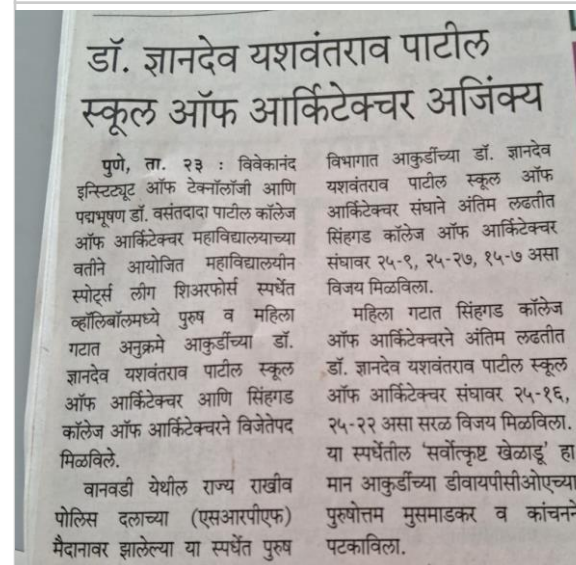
डॉ. ज्ञानदेव यशवंतराव पाटील स्कूल ऑफ आर्किटेक्चर अजिंक्य

पुणे, ता. २३ : विवेकानंद इन्स्टिट्यूट ऑफ टेक्नॉलॉजी आणि पद्मभूषण डॉ. वसंतदादा पाटील कॉलेज ऑफ आर्किटेक्चर महाविद्यालयाच्या वतीने आयोजित महाविद्यालयीन स्पोर्ट्स लीग शिअरफोर्स स्पर्धेत व्हॉलिबॉलमध्ये पुरुष व महिला गटात अनुक्रमे आकुर्डीच्या डॉ. ज्ञानदेव यशवंतराव पाटील स्कूल ऑफ आर्किटेक्चर आणि सिंहगड कॉलेज ऑफ आर्किटेक्चरने विजेतेपद मिळविले.

वानवडी येथील राज्य राखीव पोलिस दलाच्या (एसआरपीएफ) मैदानावर झालेल्या या स्पर्धेत पुरुष विभागात आकुर्डीच्या डॉ. ज्ञानदेव यशवंतराव पाटील स्कूल ऑफ आर्किटेक्चर संघाने अंतिम लढतीत सिंहगड कॉलेज ऑफ आर्किटेक्चर संघावर २५-९, २५-२७, १५-७ असा विजय मिळविला.

महिला गटात सिंहगड कॉलेज ऑफ आर्किटेक्चरने अंतिम लढतीत डॉ. ज्ञानदेव यशवंतराव पाटील स्कूल ऑफ आर्किटेक्चर संघावर २५-१६, २५-२२ असा सरळ विजय मिळविला. या स्पर्धेतील 'सर्वोत्कृष्ट खेळाडू' हा मान आकुर्डीच्या डीवायपीसीओएच्या पुरुषोत्तम मुसमाडकर व कांचनने पटकाविला.